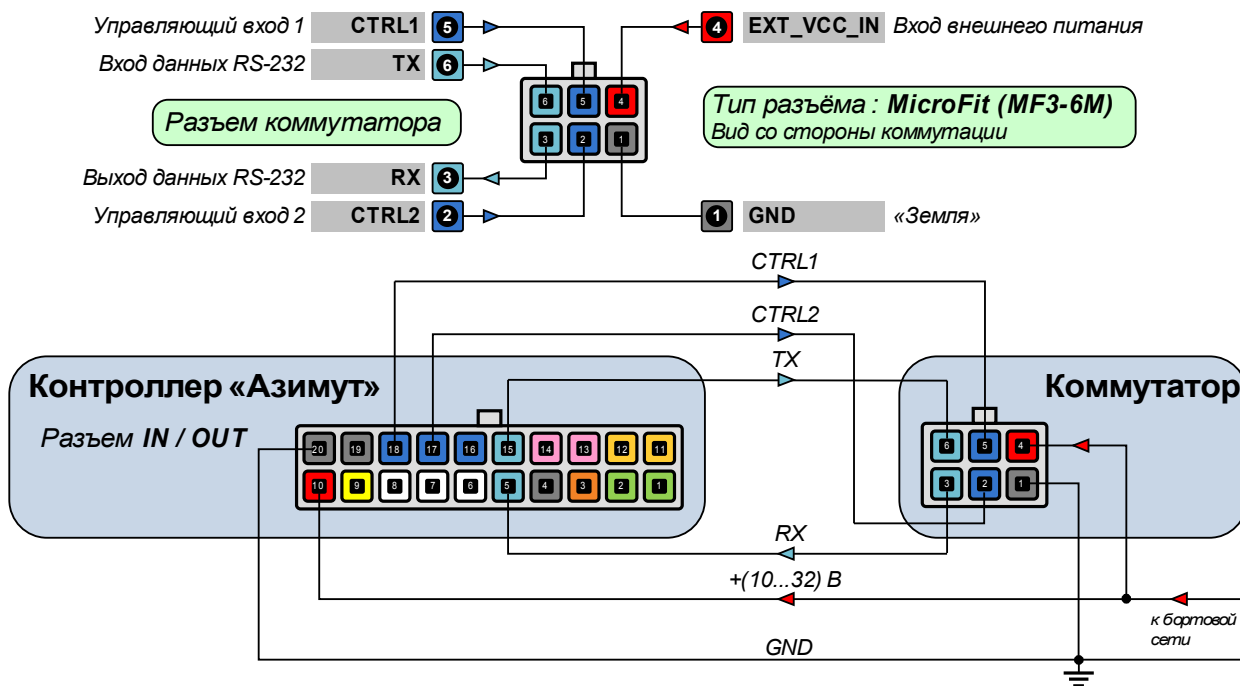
Управляющий вход 1 CTRL1 5
Вход данных RS-232 TX 6
Разъем коммутатора
Выход данных RS-232 RX 3
Управляющий вход 2 CTRL2 2

6 5 4
3 2 1

4 EXT_VCC_IN Вход внешнего питания
Тип разъёма : MicroFit (MF3-6M)
Вид со стороны коммутации
1 GND «Земля»

CTRL1
CTRL2
TX
Контроллер «Азимут»
Разъем IN / OUT
20 19 18 17 16 15 14 13 12 11
10 9 8 7 6 5 4 3 2 1
Коммутатор
6 5 4
3 2 1
RX
+(10...32) В
к бортовой сети
GND